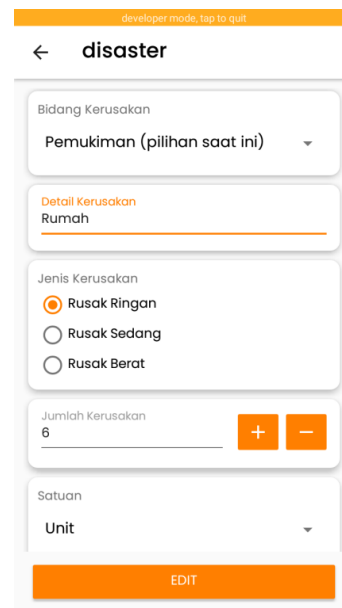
developer mode, tap to quit

disaster

Bidang Kerusakan

Pemukiman (pilihan saat ini)

Detail Kerusakan

Rumah

Jenis Kerusakan

Rusak Ringan

Rusak Sedang

Rusak Berat

Jumlah Kerusakan

6

+

−

Satuan

Unit

EDIT